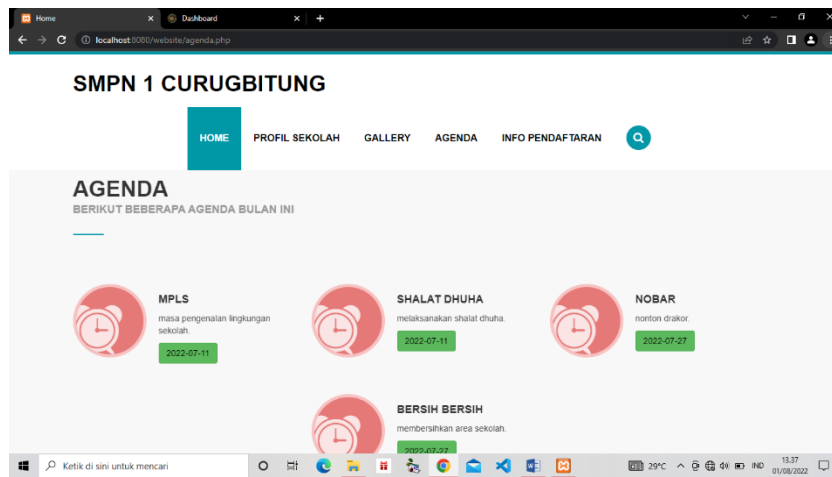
Home
Dashboard
localhost:8080/website/agenda.php

SMPN 1 CURUGBITUNG

HOME PROFIL SEKOLAH GALLERY AGENDA INFO PENDAFTARAN

AGENDA
BERIKUT BEBERAPA AGENDA BULAN INI

MPLS
masa pengenalan lingkungan sekolah.
2022-07-11

SHALAT DHUHA
melaksanakan shalat dhuha.
2022-07-11

NOBAR
nonton drakor.
2022-07-27

BERSIH BERSIH
membersihkan area sekolah.
2022-07-27

Ketik di sini untuk mencari
29°C
IND
13.37
01/08/2022